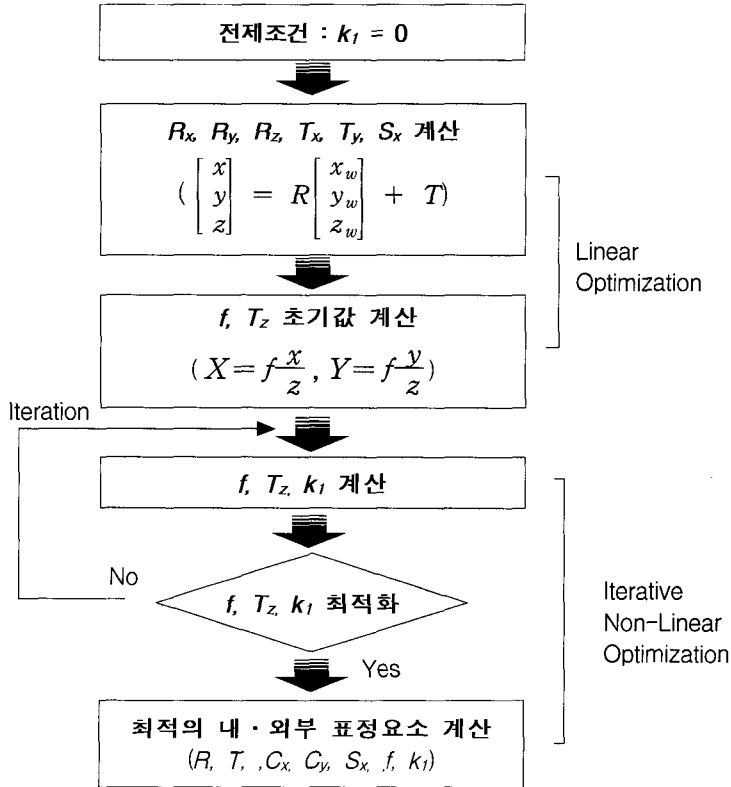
전제조건 : $k_1 = 0$

$R_x$, $R_y$, $R_z$, $T_x$, $T_y$, $S_x$ 계산

( $\begin{bmatrix} x \\ y \\ z \end{bmatrix} = R\begin{bmatrix} x_w \\ y_w \\ z_w \end{bmatrix} + T$)

Linear Optimization

$f$, $T_z$ 초기값 계산

( $X = f\frac{x}{z}$, $Y = f\frac{y}{z}$)

Iteration

$f$, $T_z$, $k_1$ 계산

No

$f$, $T_z$, $k_1$ 최적화

Iterative Non-Linear Optimization

Yes

최적의 내 · 외부 표정요소 계산

($R$, $T$, ,$C_x$, $C_y$, $S_x$, ,$f$, $k_1$)